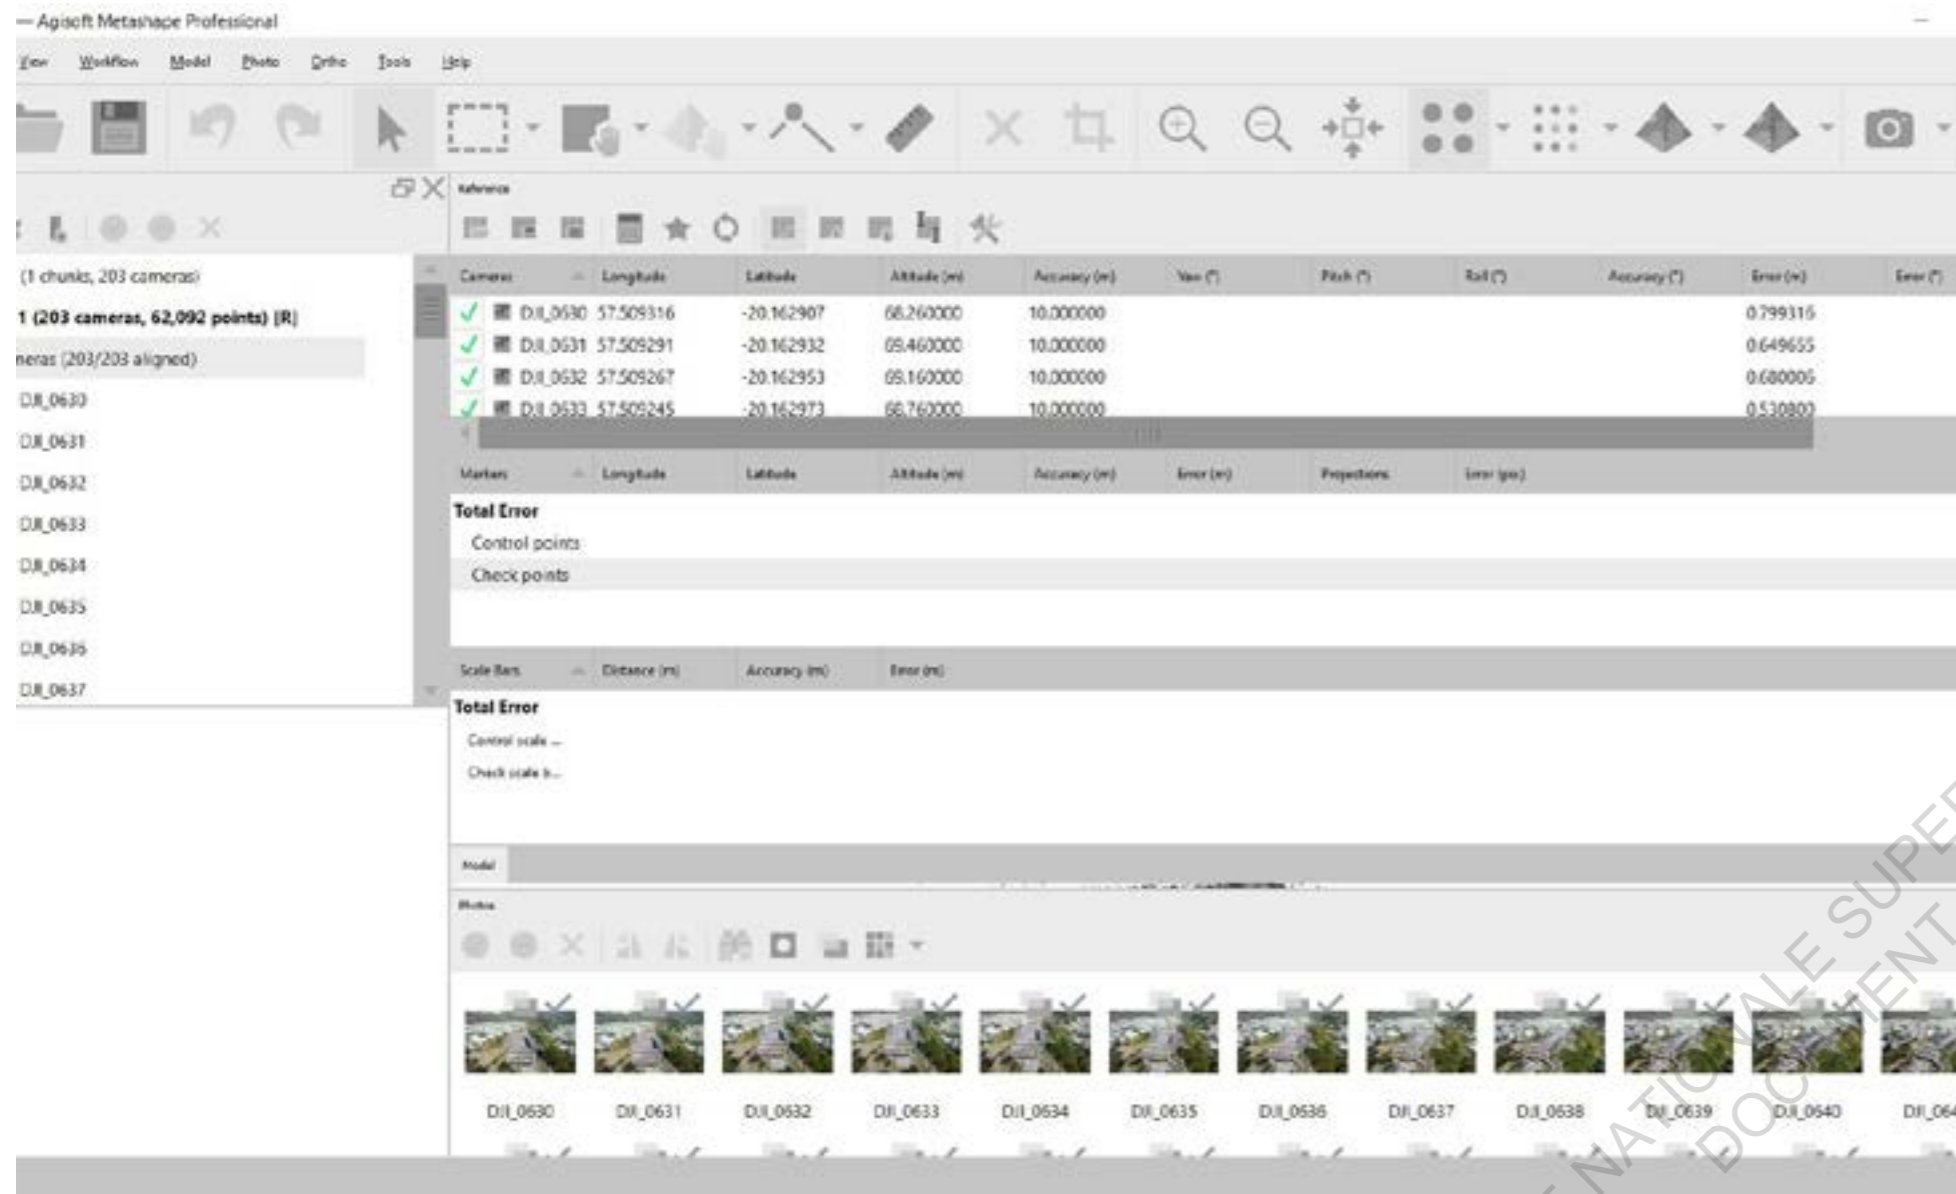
— Agisoft Metashape Professional

View Workflow Model Photo Ortho Tools Help

Reference

(1 chunks, 203 cameras)
1 (203 cameras, 62,092 points) [R]
neras (203/203 aligned)
DJI_0630
DJI_0631
DJI_0632
DJI_0633
DJI_0634
DJI_0635
DJI_0636
DJI_0637

| Cameras | Longitude | Latitude | Altitude (m) | Accuracy (m) | Yaw (°) | Pitch (°) | Roll (°) | Accuracy (°) | Error (m) | Error (°) |
|---|---|---|---|---|---|---|---|---|---|---|
| DJI_0630 | 57.509316 | -20.162907 | 68.260000 | 10.000000 | | | | | 0.799316 | |
| DJI_0631 | 57.509291 | -20.162932 | 69.460000 | 10.000000 | | | | | 0.649655 | |
| DJI_0632 | 57.509267 | -20.162953 | 69.160000 | 10.000000 | | | | | 0.680005 | |
| DJI_0633 | 57.509245 | -20.162973 | 68.760000 | 10.000000 | | | | | 0.530803 | |

| Markers | Longitude | Latitude | Altitude (m) | Accuracy (m) | Error (m) | Projections | Error (pix) |
|---|---|---|---|---|---|---|---|

Total Error
Control points
Check points

| Scale Bars | Distance (m) | Accuracy (m) | Error (m) |
|---|---|---|---|

Total Error
Control scale ...
Check scale b...

Model

Photos

DJI_0630 DJI_0631 DJI_0632 DJI_0633 DJI_0634 DJI_0635 DJI_0636 DJI_0637 DJI_0638 DJI_0639 DJI_0640 DJI_064

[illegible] NATIONALE SUPE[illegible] DOCUMENT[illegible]